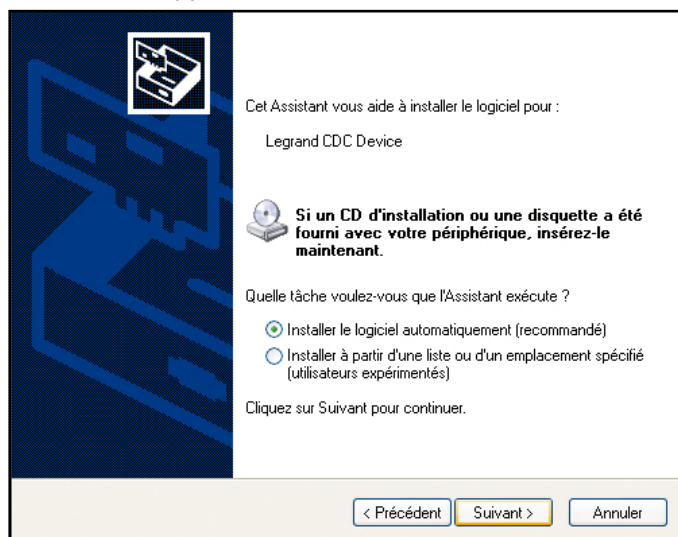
Cet Assistant vous aide à installer le logiciel pour :

Legrand CDC Device

Si un CD d'installation ou une disquette a été fourni avec votre périphérique, insérez-le maintenant.

Quelle tâche voulez-vous que l'Assistant exécute ?

Installer le logiciel automatiquement (recommandé)

Installer à partir d'une liste ou d'un emplacement spécifié (utilisateurs expérimentés)

Cliquez sur Suivant pour continuer.

< Précédent

Suivant >

Annuler